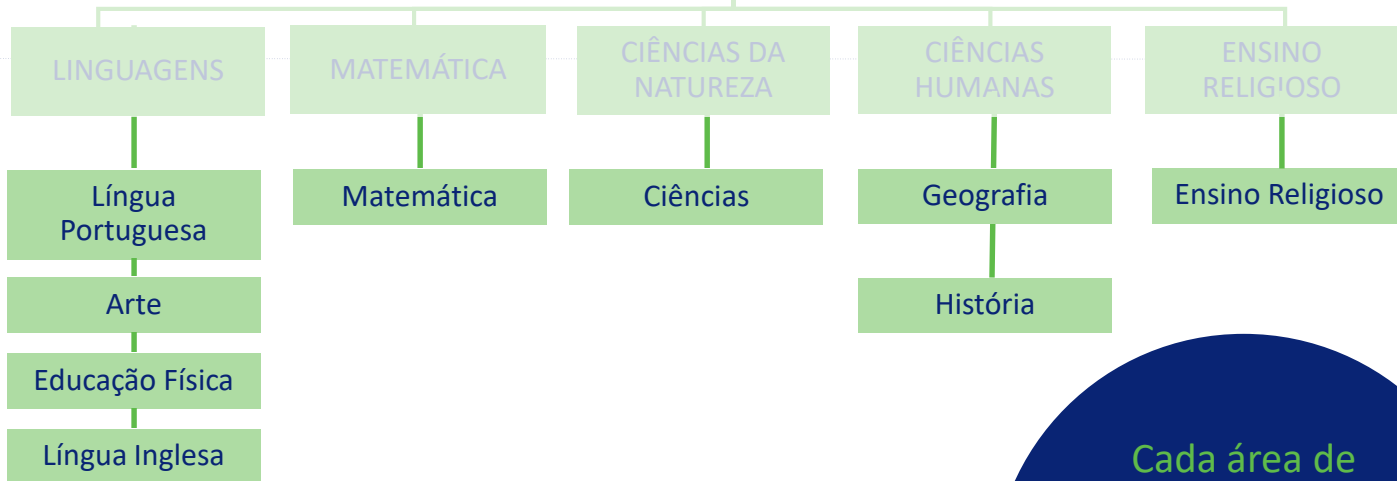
LINGUAGENS

MATEMÁTICA

CIÊNCIAS DA NATUREZA

CIÊNCIAS HUMANAS

ENSINO RELIGIOSO

Língua Portuguesa

Arte

Educação Física

Língua Inglesa

Matemática

Ciências

Geografia

História

Ensino Religioso

Cada área de